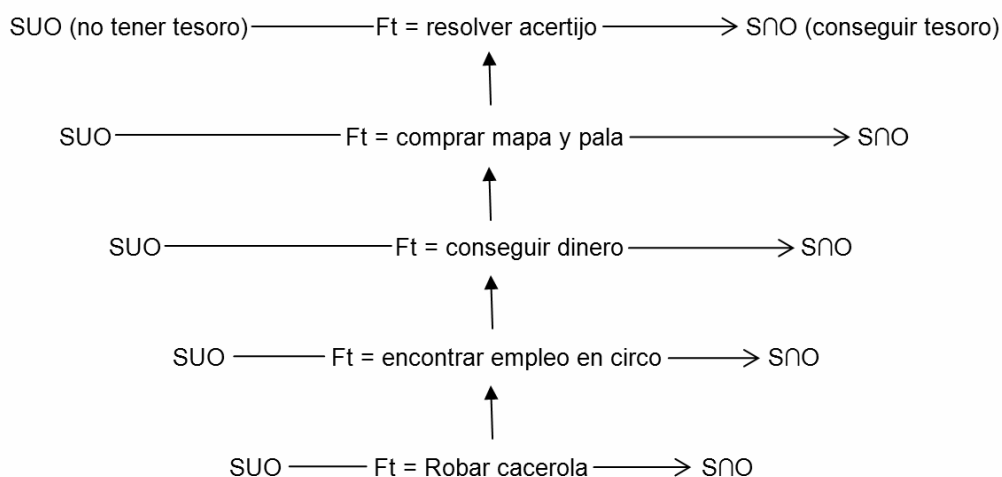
SUO (no tener tesoro) ——— Ft = resolver acertijo ——— $\rightarrow$ S∩O (conseguir tesoro)

SUO ——— Ft = comprar mapa y pala ——— $\rightarrow$ S∩O

SUO ——— Ft = conseguir dinero ——— $\rightarrow$ S∩O

SUO ——— Ft = encontrar empleo en circo ——— $\rightarrow$ S∩O

SUO ——— Ft = Robar cacerola ——— $\rightarrow$ S∩O